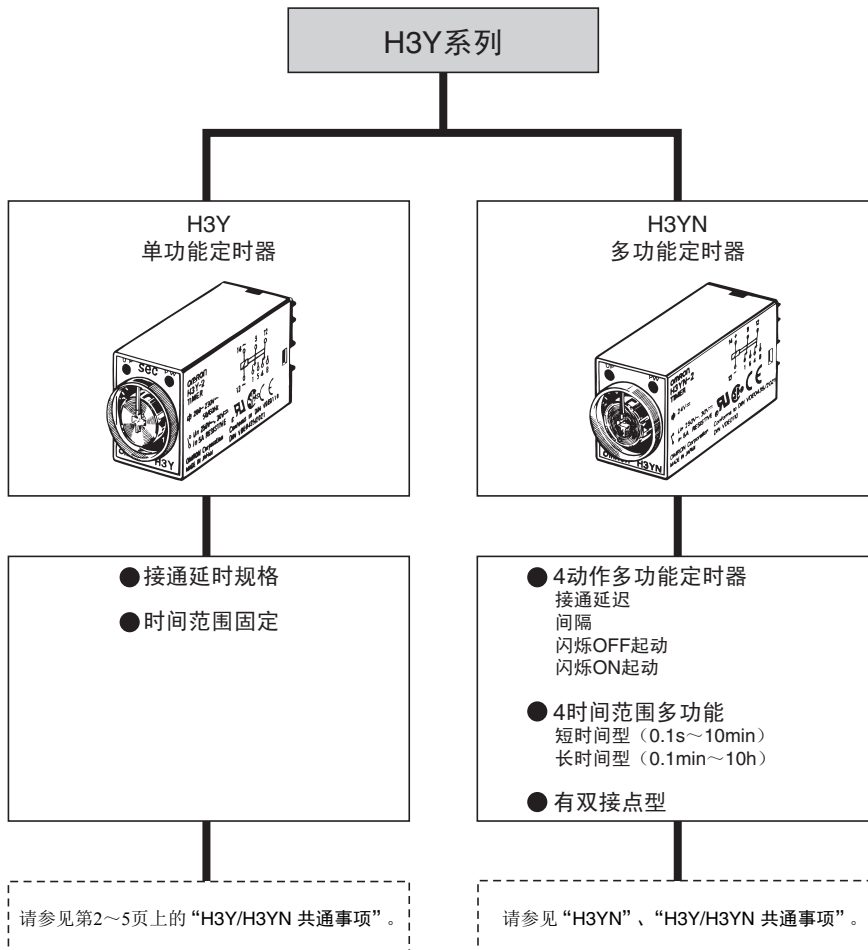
H3Y系列

H3Y
单功能定时器

H3YN
多功能定时器

●接通延时规格
●时间范围固定

●4动作多功能定时器
接通延迟
间隔
闪烁OFF起动
闪烁ON起动

●4时间范围多功能
短时间型（0.1s～10min）
长时间型（0.1min～10h）

●有双接点型

请参见第2～5页上的“H3Y/H3YN 共通事项”。

请参见“H3YN”、“H3Y/H3YN 共通事项”。